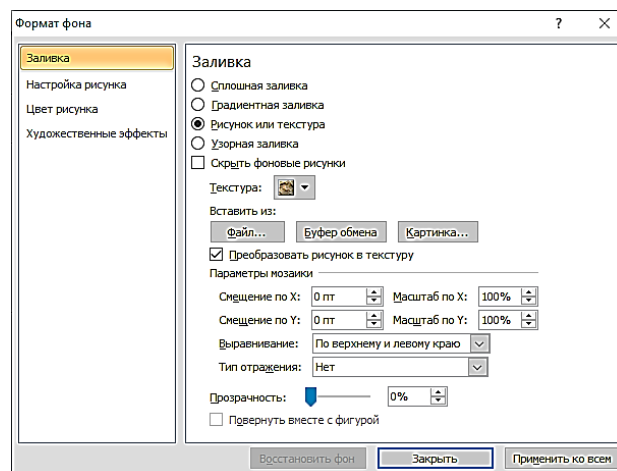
Формат фона

?

Заливка
Настройка рисунка
Цвет рисунка
Художественные эффекты

Заливка

Сплошная заливка
Градиентная заливка
Рисунок или текстура
Узорная заливка
Скрыть фоновые рисунки

Текстура:

Вставить из:
Файл...
Буфер обмена
Картинка...

Преобразовать рисунок в текстуру

Параметры мозаики

Смещение по X: 0 пт
Масштаб по X: 100%
Смещение по Y: 0 пт
Масштаб по Y: 100%
Выравнивание: По верхнему и левому краю
Тип отражения: Нет

Прозрачность: 0%

Повернуть вместе с фигурой

Восстановить фон
Закрыть
Применить ко всем